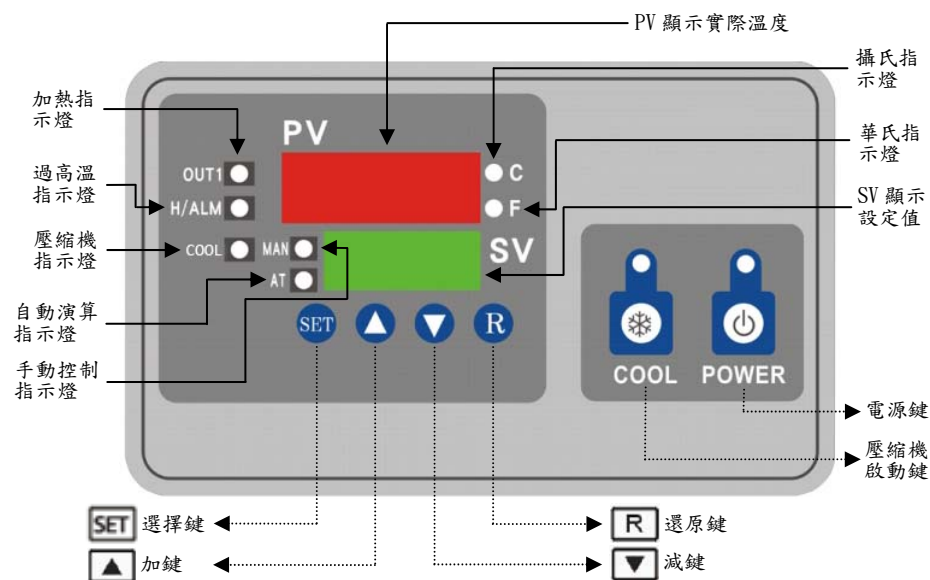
PV 顯示實際溫度

攝氏指示燈

加熱指示燈

PV

華氏指示燈

OUT1

C

過高溫指示燈

H/ALM

F

SV 顯示設定值

壓縮機指示燈

COOL

MAN

SV

AT

自動演算指示燈

SET

R

手動控制指示燈

COOL

POWER

電源鍵

壓縮機啟動鍵

SET 選擇鍵

R 還原鍵

▲ 加鍵

▼ 減鍵